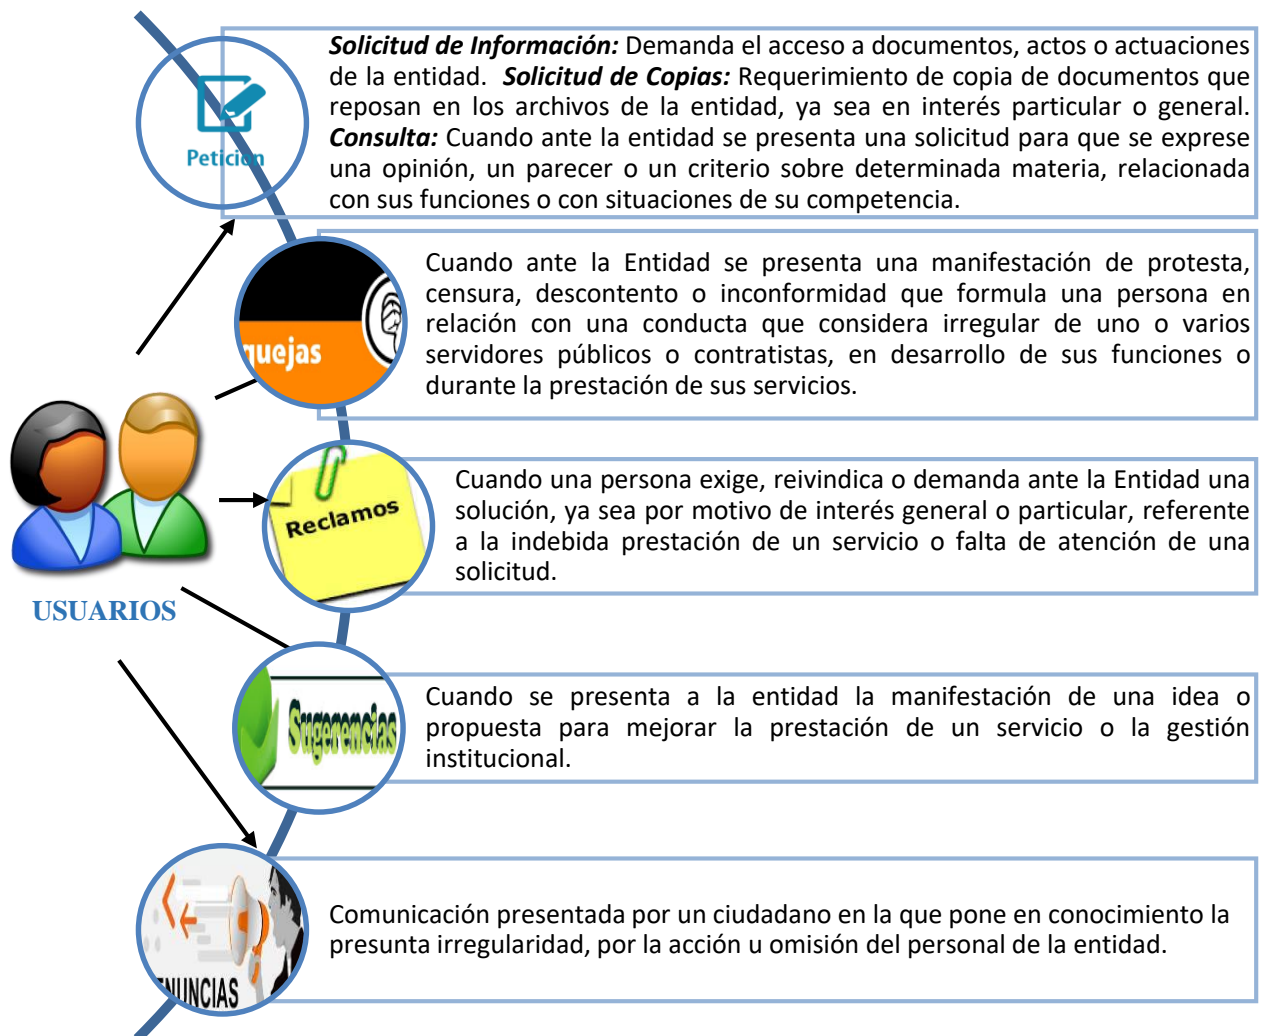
Petici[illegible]n

***Solicitud de Información:*** Demanda el acceso a documentos, actos o actuaciones de la entidad. ***Solicitud de Copias:*** Requerimiento de copia de documentos que reposan en los archivos de la entidad, ya sea en interés particular o general. ***Consulta:*** Cuando ante la entidad se presenta una solicitud para que se exprese una opinión, un parecer o un criterio sobre determinada materia, relacionada con sus funciones o con situaciones de su competencia.

quejas

Cuando ante la Entidad se presenta una manifestación de protesta, censura, descontento o inconformidad que formula una persona en relación con una conducta que considera irregular de uno o varios servidores públicos o contratistas, en desarrollo de sus funciones o durante la prestación de sus servicios.

Reclamos

Cuando una persona exige, reivindica o demanda ante la Entidad una solución, ya sea por motivo de interés general o particular, referente a la indebida prestación de un servicio o falta de atención de una solicitud.

USUARIOS

Sugerencias

Cuando se presenta a la entidad la manifestación de una idea o propuesta para mejorar la prestación de un servicio o la gestión institucional.

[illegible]NUNCIAS

Comunicación presentada por un ciudadano en la que pone en conocimiento la presunta irregularidad, por la acción u omisión del personal de la entidad.